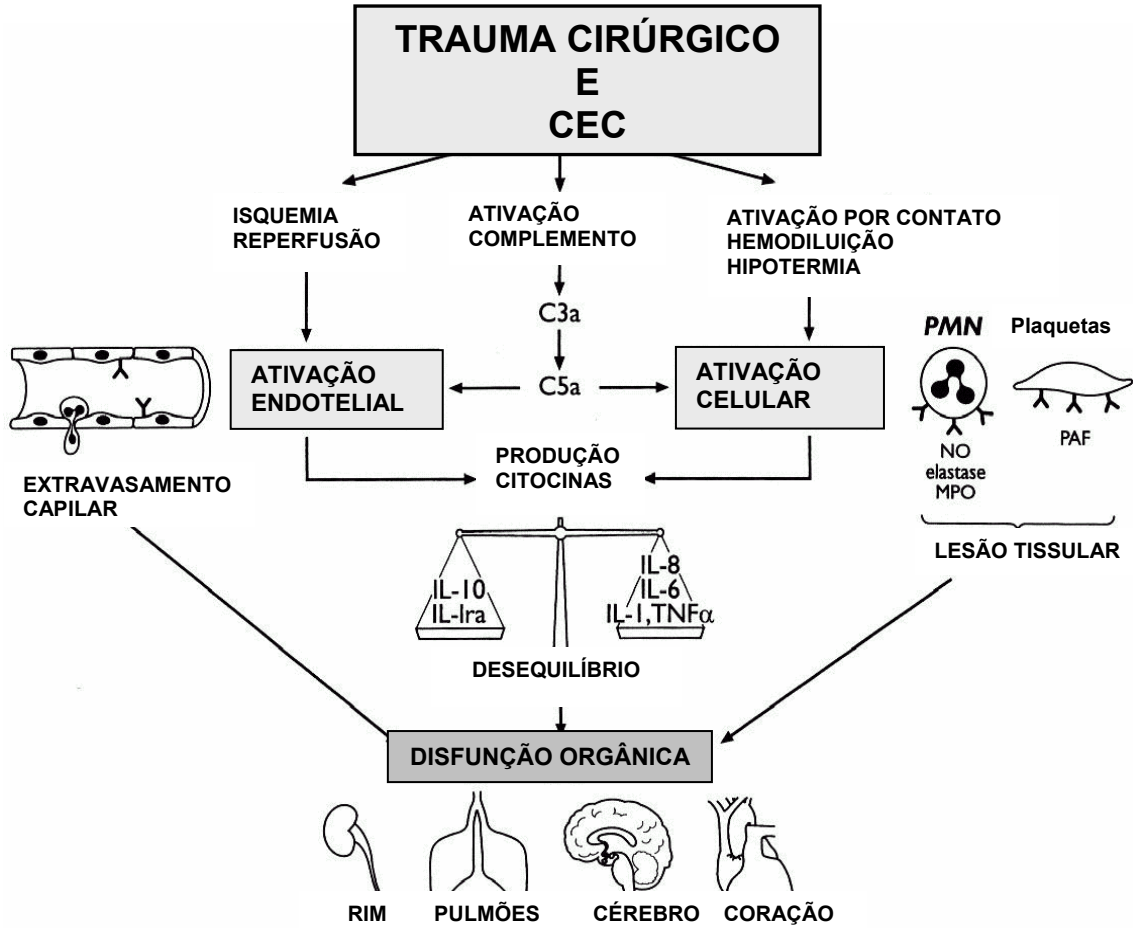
TRAUMA CIRÚRGICO
E
CEC

ISQUEMIA
REPERFUSÃO

ATIVAÇÃO
COMPLEMENTO

ATIVAÇÃO POR CONTATO
HEMODILUIÇÃO
HIPOTERMIA

C3a

C5a

ATIVAÇÃO
ENDOTELIAL

ATIVAÇÃO
CELULAR

PMN

Plaquetas

NO
elastase
MPO

PAF

EXTRAVASAMENTO
CAPILAR

PRODUÇÃO
CITOCINAS

LESÃO TISSULAR

IL-10
IL-Ira

IL-8
IL-6
IL-1, TNF$\alpha$

DESEQUILÍBRIO

DISFUNÇÃO ORGÂNICA

RIM

PULMÕES

CÉREBRO

CORAÇÃO